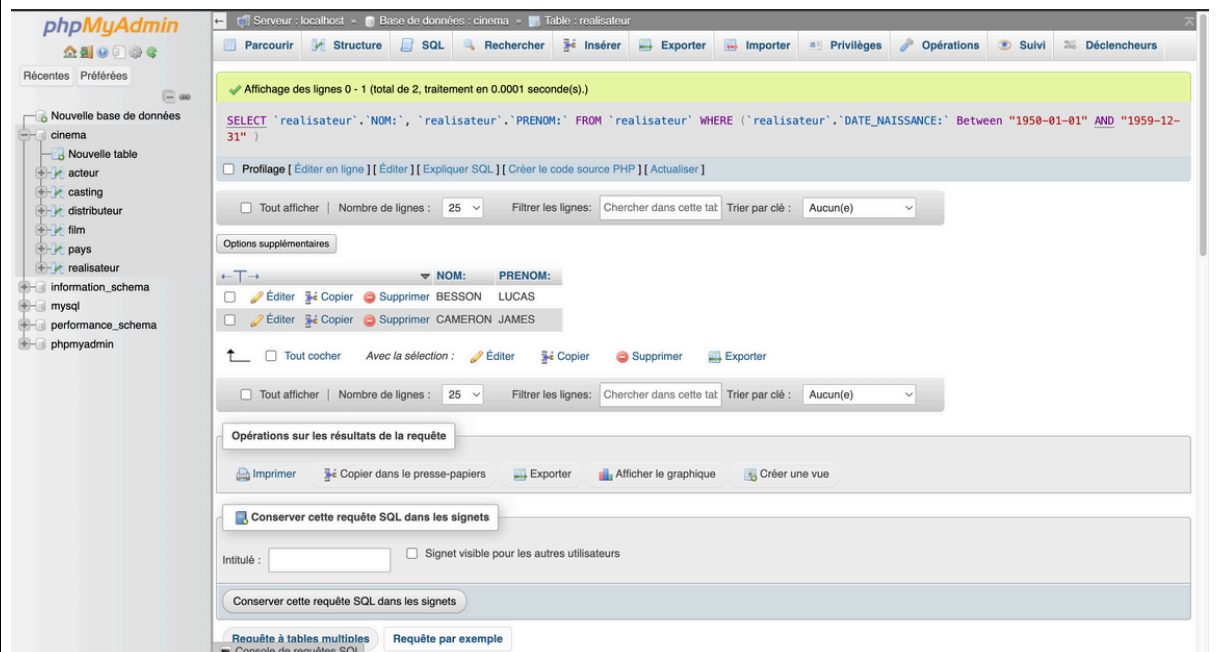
phpMyAdmin

Récentes Préférées

Nouvelle base de données
cinema
Nouvelle table
acteur
casting
distributeur
film
pays
realisateur
information_schema
mysql
performance_schema
phpmyadmin

Serveur : localhost » Base de données : cinema » Table : realisateur

Parcourir Structure SQL Rechercher Insérer Exporter Importer Privilèges Opérations Suivi Déclencheurs

Affichage des lignes 0 - 1 (total de 2, traitement en 0.0001 seconde(s).)

SELECT `realisateur`.`NOM:`, `realisateur`.`PRENOM:` FROM `realisateur` WHERE (`realisateur`.`DATE_NAISSANCE:` Between "1950-01-01" AND "1959-12-31" )

Profilage [ Éditer en ligne ] [ Éditer ] [ Expliquer SQL ] [ Créer le code source PHP ] [ Actualiser ]

Tout afficher | Nombre de lignes : 25 Filtrer les lignes: Chercher dans cette tab Trier par clé : Aucun(e)

Options supplémentaires

| ←T→ | NOM: | PRENOM: |
|---|---|---|
| Éditer Copier Supprimer | BESSON | LUCAS |
| Éditer Copier Supprimer | CAMERON | JAMES |

Tout cocher Avec la sélection : Éditer Copier Supprimer Exporter

Tout afficher | Nombre de lignes : 25 Filtrer les lignes: Chercher dans cette tab Trier par clé : Aucun(e)

Opérations sur les résultats de la requête

Imprimer Copier dans le presse-papiers Exporter Afficher le graphique Créer une vue

Conserver cette requête SQL dans les signets

Intitulé : Signet visible pour les autres utilisateurs

Conserver cette requête SQL dans les signets

Requête à tables multiples Requête par exemple

Console de requêtes SQL